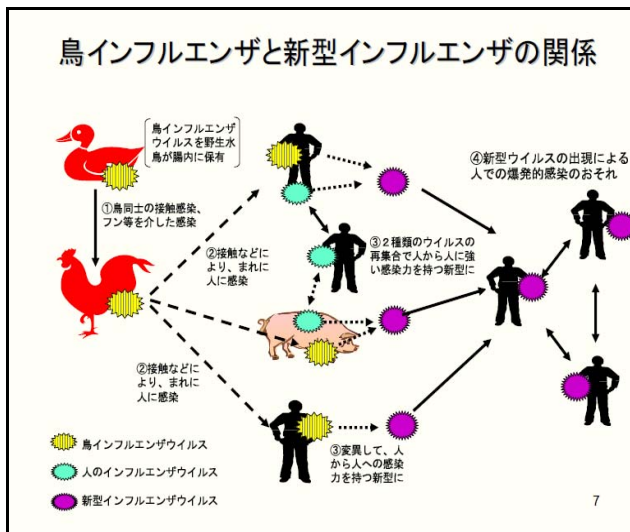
鳥インフルエンザと新型インフルエンザの関係

鳥インフルエンザウイルスを野生水鳥が腸内に保有

①鳥同士の接触感染、フン等を介した感染

②接触などにより、まれに人に感染

③２種類のウイルスの再集合で人から人に強い感染力を持つ新型に

④新型ウイルスの出現による人での爆発的感染のおそれ

②接触などにより、まれに人に感染

③変異して、人から人への感染力を持つ新型に

鳥インフルエンザウイルス

人のインフルエンザウイルス

新型インフルエンザウイルス

7